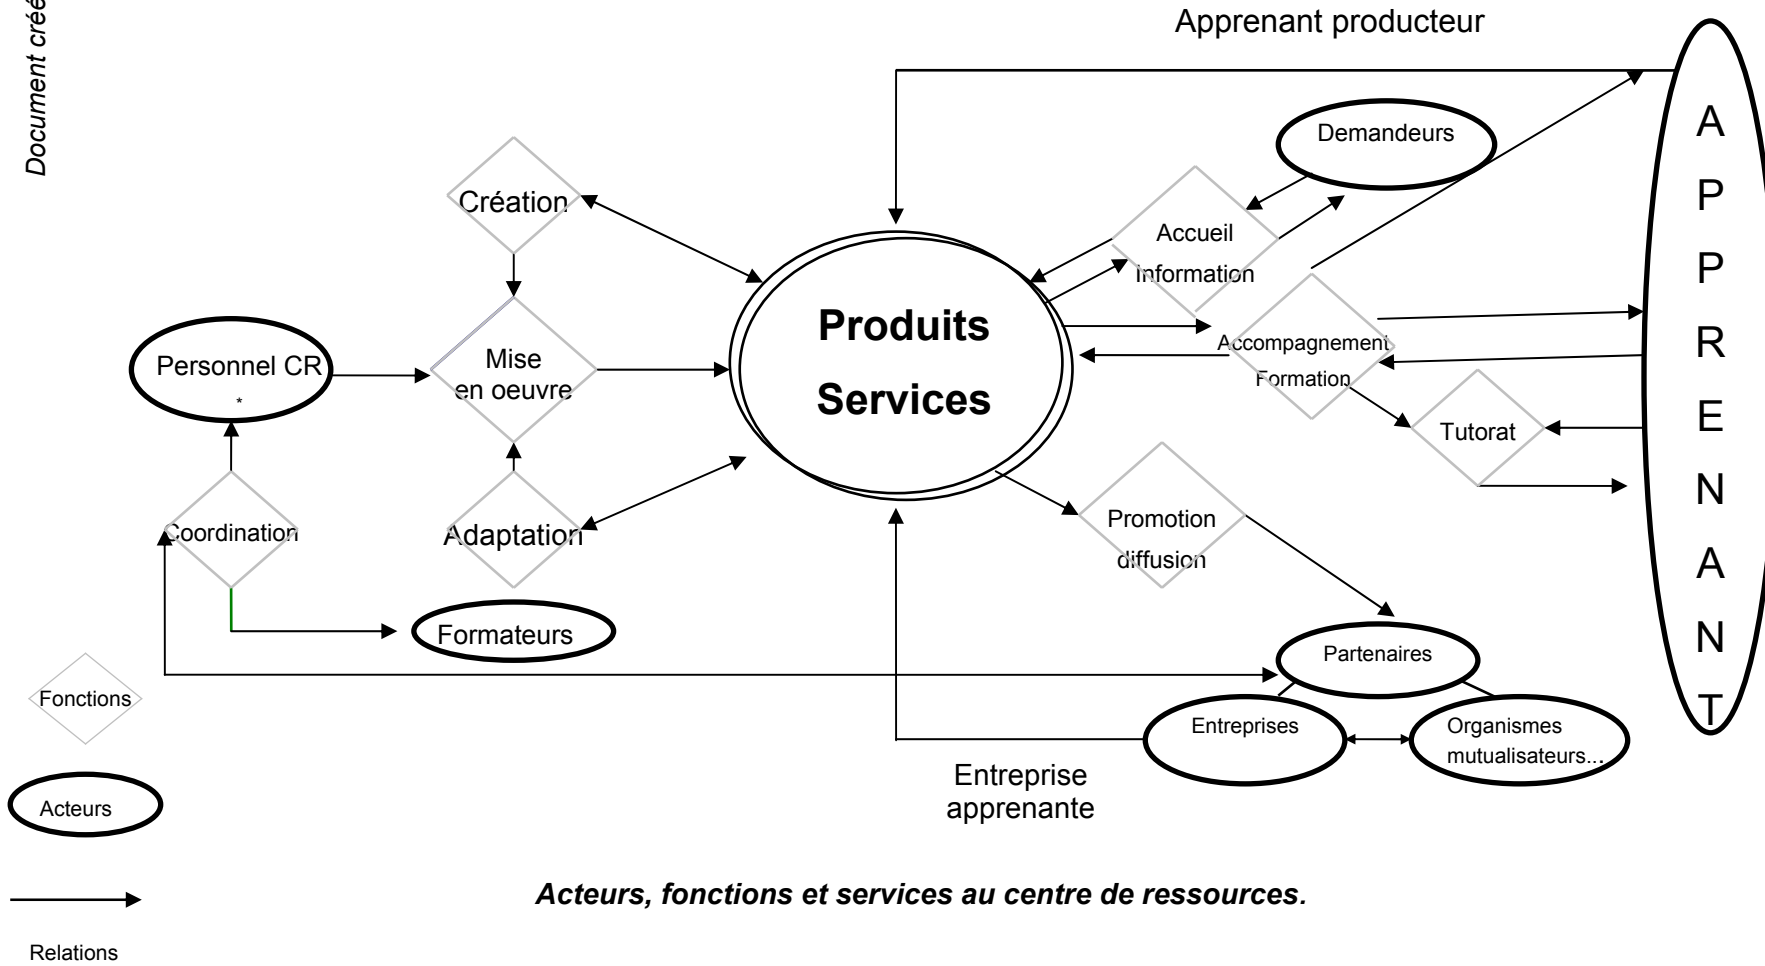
Document créé

Apprenant producteur

APPRENANT

Demandeurs

Création

Accueil Information

Produits Services

Personnel CR *

Mise en oeuvre

Accompagnement Formation

Tutorat

Coordination

Adaptation

Promotion diffusion

Formateurs

Partenaires

Fonctions

Entreprises

Organismes mutualisateurs...

Entreprise apprenante

Acteurs

Acteurs, fonctions et services au centre de ressources.

Relations